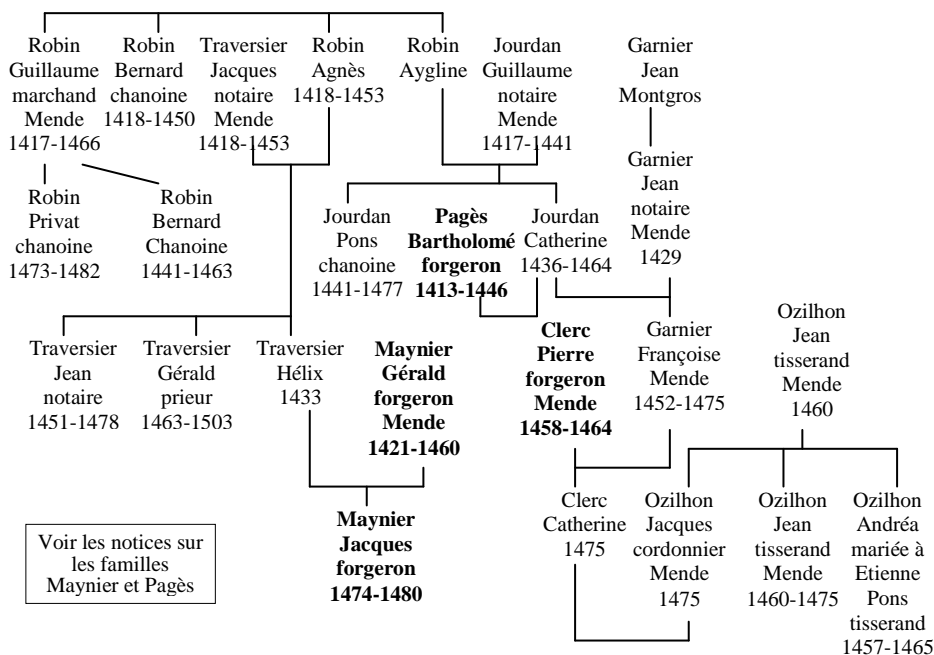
Robin Guillaume marchand Mende 1417-1466

Robin Bernard chanoine 1418-1450

Traversier Jacques notaire Mende 1418-1453

Robin Agnès 1418-1453

Robin Aygline

Jourdan Guillaume notaire Mende 1417-1441

Garnier Jean Montgros

Garnier Jean notaire Mende 1429

Robin Privat chanoine 1473-1482

Robin Bernard Chanoine 1441-1463

Jourdan Pons chanoine 1441-1477

**Pagès Bartholomé forgeron 1413-1446**

Jourdan Catherine 1436-1464

Traversier Jean notaire 1451-1478

Traversier Gérald prieur 1463-1503

Traversier Hélix 1433

**Maynier Gérald forgeron Mende 1421-1460**

**Clerc Pierre forgeron Mende 1458-1464**

Garnier Françoise Mende 1452-1475

Ozilhon Jean tisserand Mende 1460

**Maynier Jacques forgeron 1474-1480**

Clerc Catherine 1475

Ozilhon Jacques cordonnier Mende 1475

Ozilhon Jean tisserand Mende 1460-1475

Ozilhon Andréa mariée à Etienne Pons tisserand 1457-1465

Voir les notices sur les familles Maynier et Pagès